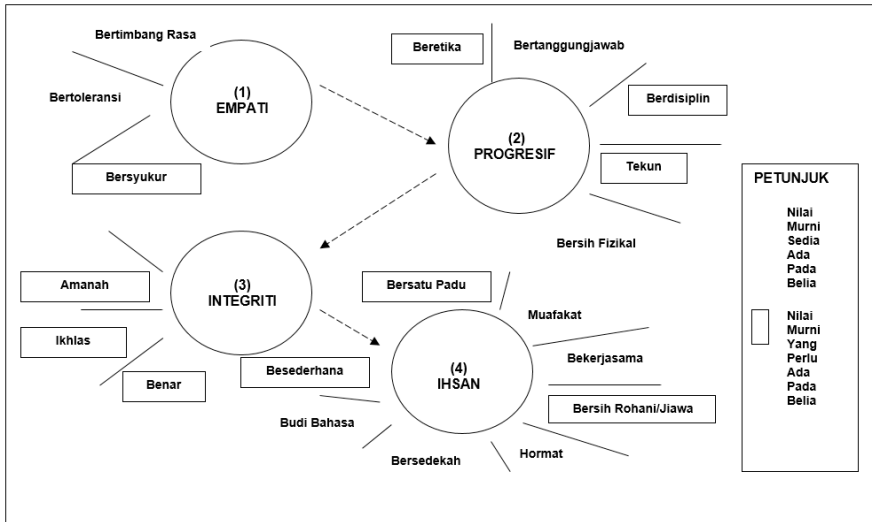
Bertimbang Rasa

Bertoleransi

(1)
EMPATI

Bersyukur

Beretika

Bertanggungjawab

Berdisiplin

(2)
PROGRESIF

Tekun

Bersih Fizikal

(3)
INTEGRITI

Amanah

Ikhlas

Benar

Bersatu Padu

Muafakat

Bekerjasama

Besederhana

(4)
IHSAN

Bersih Rohani/Jiawa

Budi Bahasa

Bersedekah

Hormat

PETUNJUK

Nilai Murni Sedia Ada Pada Belia

Nilai Murni Yang Perlu Ada Pada Belia